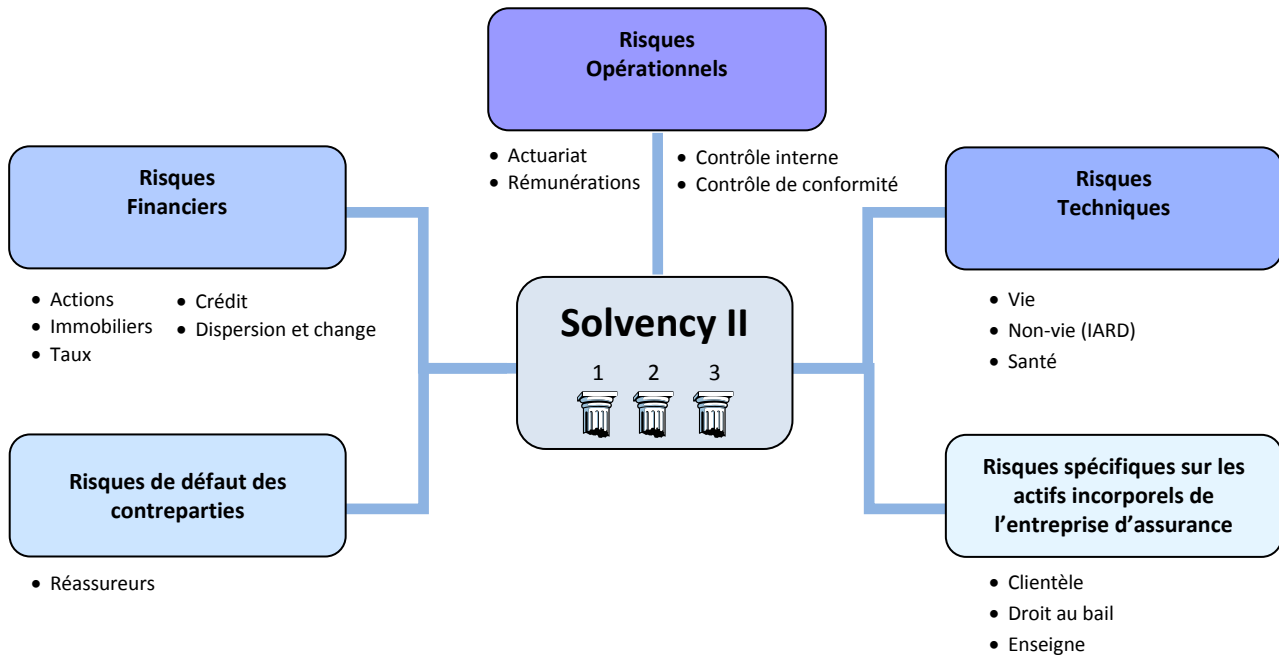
Risques Opérationnels

• Actuariat
• Rémunérations

• Contrôle interne
• Contrôle de conformité

Risques Financiers

• Actions
• Immobiliers
• Taux

• Crédit
• Dispersion et change

Solvency II

1 2 3

Risques Techniques

• Vie
• Non-vie (IARD)
• Santé

Risques de défaut des contreparties

• Réassureurs

Risques spécifiques sur les actifs incorporels de l'entreprise d'assurance

• Clientèle
• Droit au bail
• Enseigne